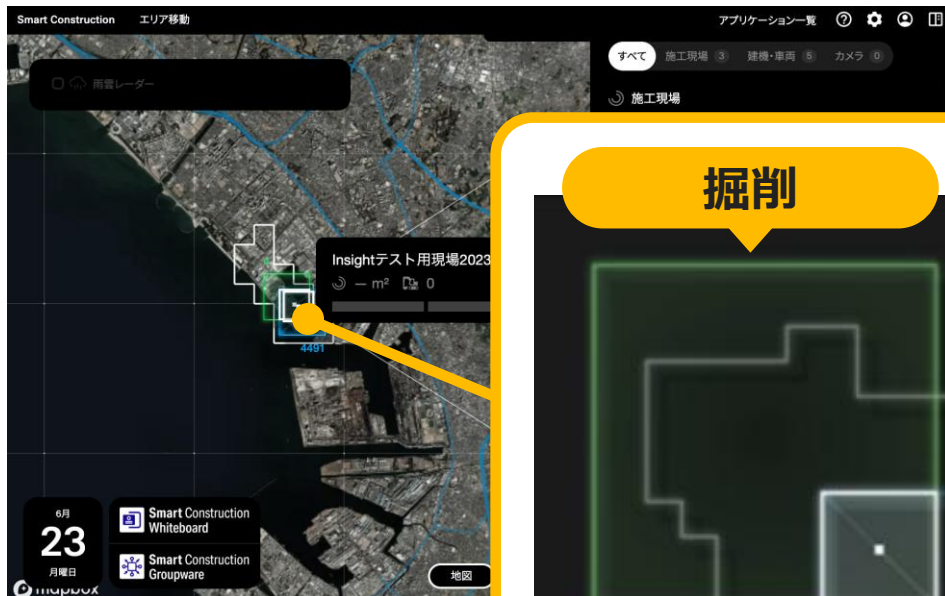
Smart Construction エリア移動

アプリケーション一覧

すべて 施工現場 3 建機・車両 5 カメラ 0

施工現場

雨雲レーダー

Insightテスト用現場2023

— m² 0

4491

掘削

6月
23
月曜日

Smart Construction Whiteboard

Smart Construction Groupware

地図

mapbox